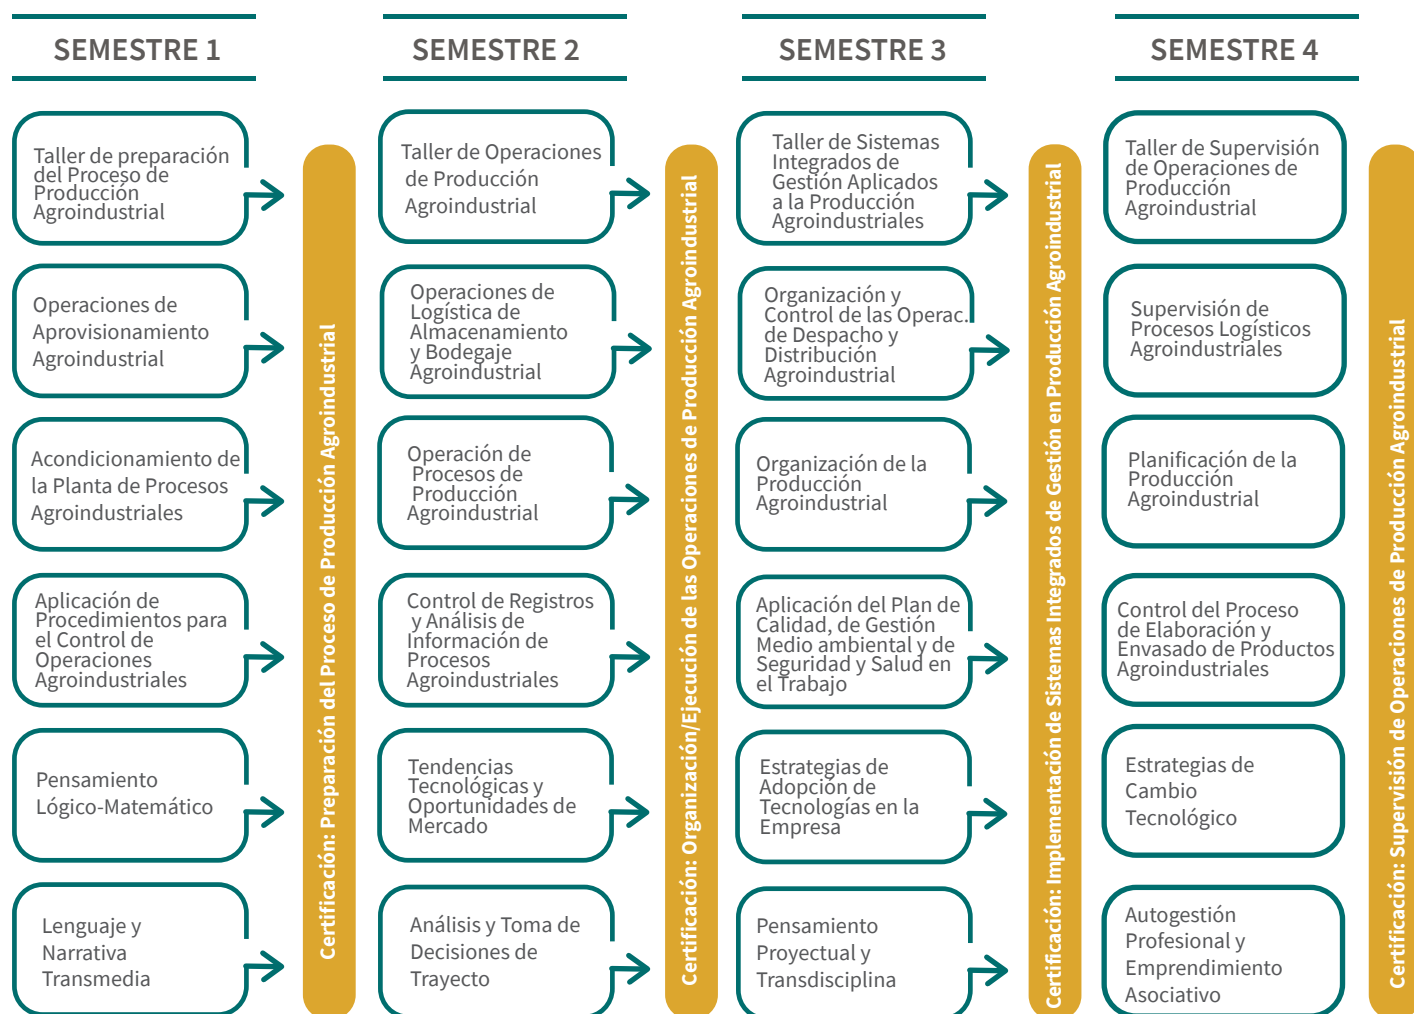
SEMESTRE 1

Taller de preparación del Proceso de Producción Agroindustrial

Operaciones de Aprovisionamiento Agroindustrial

Acondicionamiento de la Planta de Procesos Agroindustriales

Aplicación de Procedimientos para el Control de Operaciones Agroindustriales

Pensamiento Lógico-Matemático

Lenguaje y Narrativa Transmedia

Certificación: Preparación del Proceso de Producción Agroindustrial

SEMESTRE 2

Taller de Operaciones de Producción Agroindustrial

Operaciones de Logística de Almacenamiento y Bodegaje Agroindustrial

Operación de Procesos de Producción Agroindustrial

Control de Registros y Análisis de Información de Procesos Agroindustriales

Tendencias Tecnológicas y Oportunidades de Mercado

Análisis y Toma de Decisiones de Trayecto

Certificación: Organización/Ejecución de las Operaciones de Producción Agroindustrial

SEMESTRE 3

Taller de Sistemas Integrados de Gestión Aplicados a la Producción Agroindustriales

Organización y Control de las Operac. de Despacho y Distribución Agroindustrial

Organización de la Producción Agroindustrial

Aplicación del Plan de Calidad, de Gestión Medio ambiental y de Seguridad y Salud en el Trabajo

Estrategias de Adopción de Tecnologías en la Empresa

Pensamiento Proyectual y Transdisciplina

Certificación: Implementación de Sistemas Integrados de Gestión en Producción Agroindustrial

SEMESTRE 4

Taller de Supervisión de Operaciones de Producción Agroindustrial

Supervisión de Procesos Logísticos Agroindustriales

Planificación de la Producción Agroindustrial

Control del Proceso de Elaboración y Envasado de Productos Agroindustriales

Estrategias de Cambio Tecnológico

Autogestión Profesional y Emprendimiento Asociativo

Certificación: Supervisión de Operaciones de Producción Agroindustrial